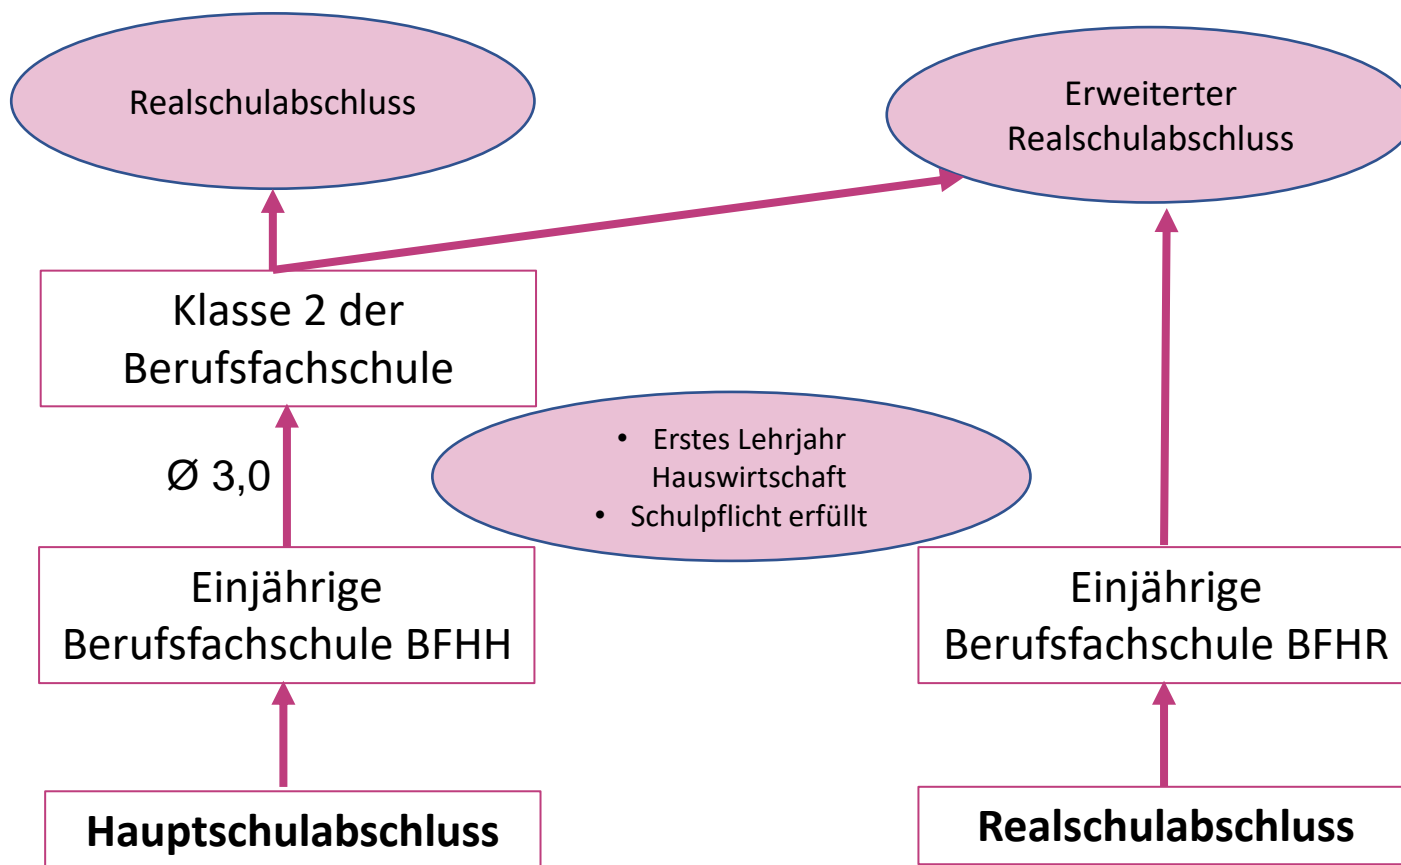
Realschulabschluss

Erweiterter Realschulabschluss

Klasse 2 der Berufsfachschule

Ø 3,0

- Erstes Lehrjahr Hauswirtschaft
- Schulpflicht erfüllt

Einjährige Berufsfachschule BFHH

Einjährige Berufsfachschule BFHR

**Hauptschulabschluss**

**Realschulabschluss**